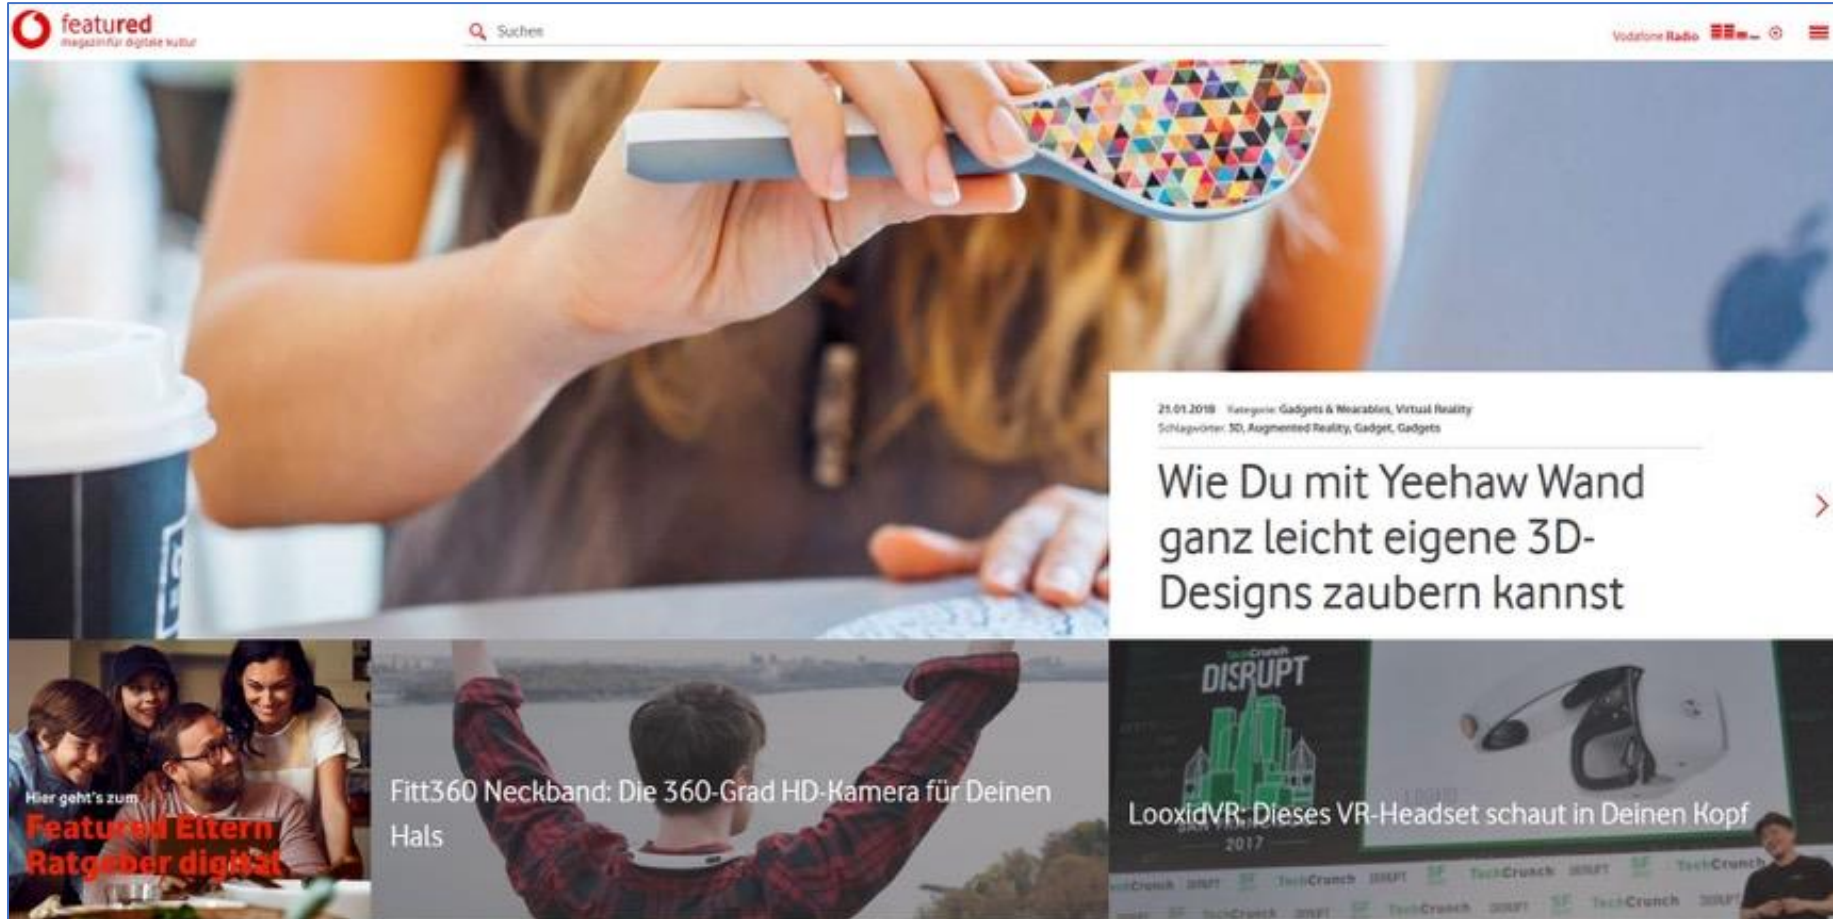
featured
magazin für digitale kultur

Suchen

Vodafone Radio

21.01.2018 Kategorie: Gadgets & Wearables, Virtual Reality
Schlagwörter: 3D, Augmented Reality, Gadget, Gadgets

Wie Du mit Yeehaw Wand ganz leicht eigene 3D-Designs zaubern kannst

Hier geht's zum
Featured Eltern
Ratgeber digital

Fitt360 Neckband: Die 360-Grad HD-Kamera für Deinen Hals

TechCrunch
DISRUPT
2017

LooxidVR: Dieses VR-Headset schaut in Deinen Kopf

TechCrunch TechCrunch TechCrunch